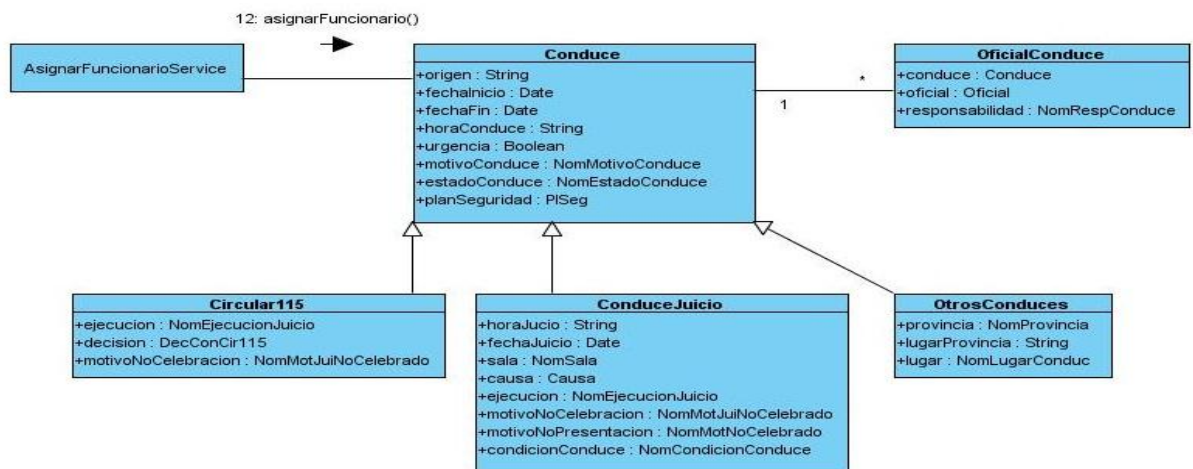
12: asignarFuncionario()

AsignarFuncionarioService

Conduce
+origen : String
+fechaInicio : Date
+fechaFin : Date
+horaConduce : String
+urgencia : Boolean
+motivoConduce : NomMotivoConduce
+estadoConduce : NomEstadoConduce
+planSeguridad : PlSeg

*

1

OficialConduce
+conduce : Conduce
+oficial : Oficial
+responsabilidad : NomRespConduce

Circular115
+ejecucion : NomEjecucionJuicio
+decision : DecConCir115
+motivoNoCelebracion : NomMotJuiNoCelebrado

ConduceJuicio
+horaJucio : String
+fechaJuicio : Date
+sala : NomSala
+causa : Causa
+ejecucion : NomEjecucionJuicio
+motivoNoCelebracion : NomMotJuiNoCelebrado
+motivoNoPresentacion : NomMotNoCelebrado
+condicionConduce : NomCondicionConduce

OtrosConduces
+provincia : NomProvincia
+lugarProvincia : String
+lugar : NomLugarConduc